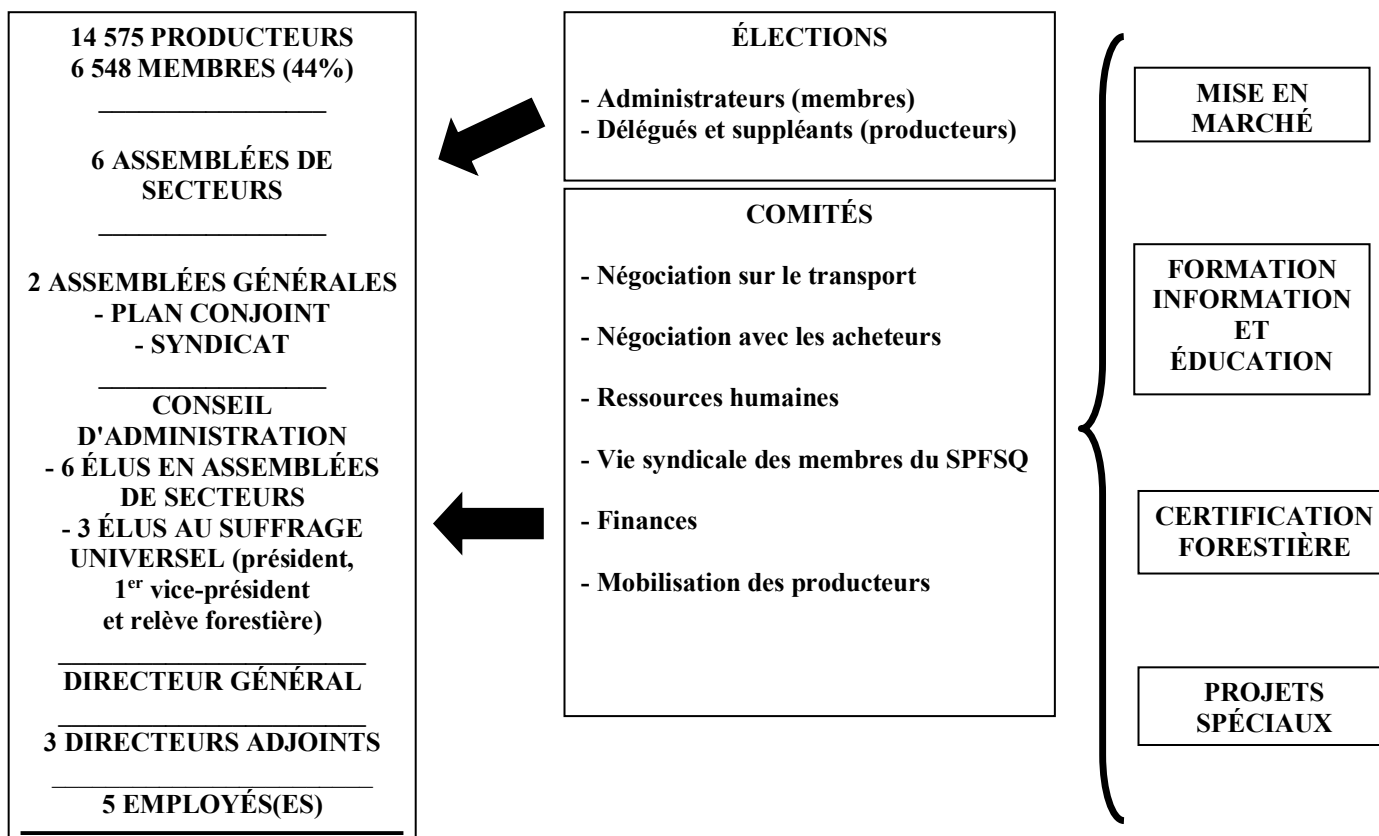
14 575 PRODUCTEURS
6 548 MEMBRES (44%)

6 ASSEMBLÉES DE SECTEURS

2 ASSEMBLÉES GÉNÉRALES
- PLAN CONJOINT
- SYNDICAT

CONSEIL D'ADMINISTRATION
- 6 ÉLUS EN ASSEMBLÉES DE SECTEURS
- 3 ÉLUS AU SUFFRAGE UNIVERSEL (président, 1$^{er}$ vice-président et relève forestière)

DIRECTEUR GÉNÉRAL

3 DIRECTEURS ADJOINTS

5 EMPLOYÉS(ES)

ÉLECTIONS

- Administrateurs (membres)
- Délégués et suppléants (producteurs)

COMITÉS

- Négociation sur le transport
- Négociation avec les acheteurs
- Ressources humaines
- Vie syndicale des membres du SPFSQ
- Finances
- Mobilisation des producteurs

MISE EN MARCHÉ

FORMATION INFORMATION ET ÉDUCATION

CERTIFICATION FORESTIÈRE

PROJETS SPÉCIAUX